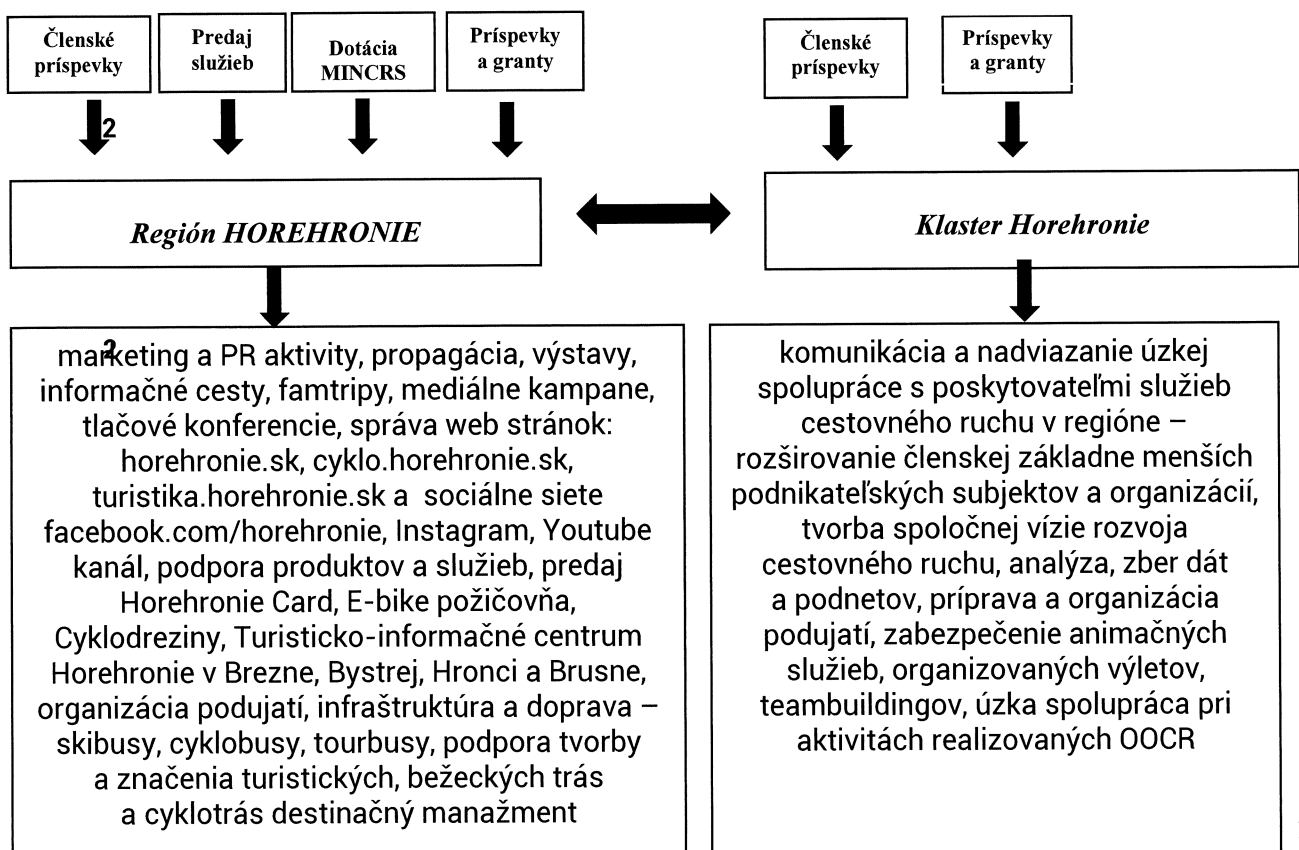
Členské príspevky

Predaj služieb

Dotácia MINCRS

Príspevky a granty

Členské príspevky

Príspevky a granty

2

Región HOREHRONIE

Klaster Horehronie

2

marketing a PR aktivity, propagácia, výstavy, informačné cesty, famtripy, mediálne kampane, tlačové konferencie, správa web stránok: horehronie.sk, cyklo.horehronie.sk, turistika.horehronie.sk a sociálne siete facebook.com/horehronie, Instagram, Youtube kanál, podpora produktov a služieb, predaj Horehronie Card, E-bike požičovňa, Cyklodreziny, Turisticko-informačné centrum Horehronie v Brezne, Bystrej, Hronci a Brusne, organizácia podujatí, infraštruktúra a doprava – skibusy, cyklobusy, tourbusy, podpora tvorby a značenia turistických, bežeckých trás a cyklotrás destinačný manažment

komunikácia a nadviazanie úzkej spolupráce s poskytovateľmi služieb cestovného ruchu v regióne – rozširovanie členskej základne menších podnikateľských subjektov a organizácií, tvorba spoločnej vízie rozvoja cestovného ruchu, analýza, zber dát a podnetov, príprava a organizácia podujatí, zabezpečenie animačných služieb, organizovaných výletov, teambuildingov, úzka spolupráca pri aktivitách realizovaných OOCR